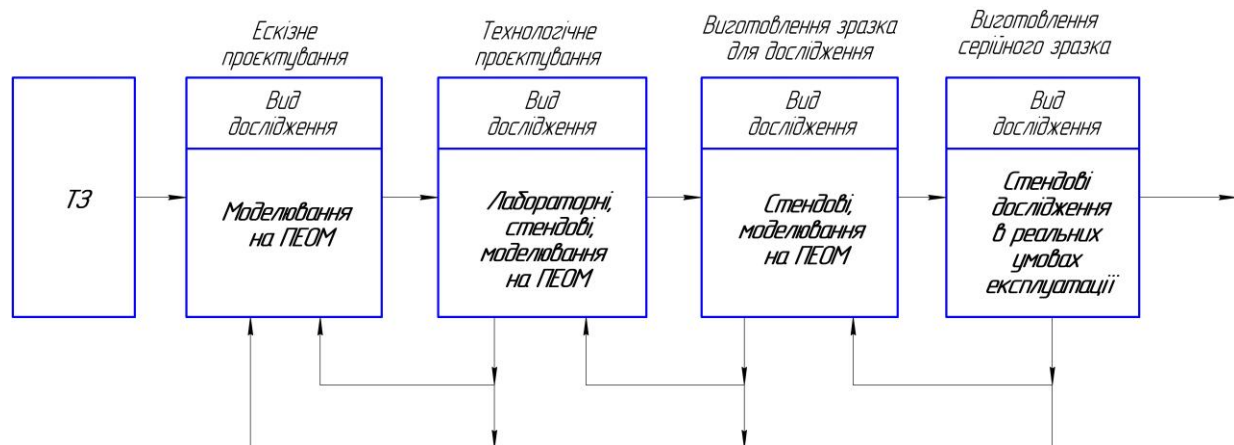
ТЗ

Ескізне проектування

Вид дослідження

Моделювання на ПЕОМ

Технологічне проектування

Вид дослідження

Лабораторні, стендові, моделювання на ПЕОМ

Виготовлення зразка для дослідження

Вид дослідження

Стендові, моделювання на ПЕОМ

Виготовлення серійного зразка

Вид дослідження

Стендові дослідження в реальних умовах експлуатації